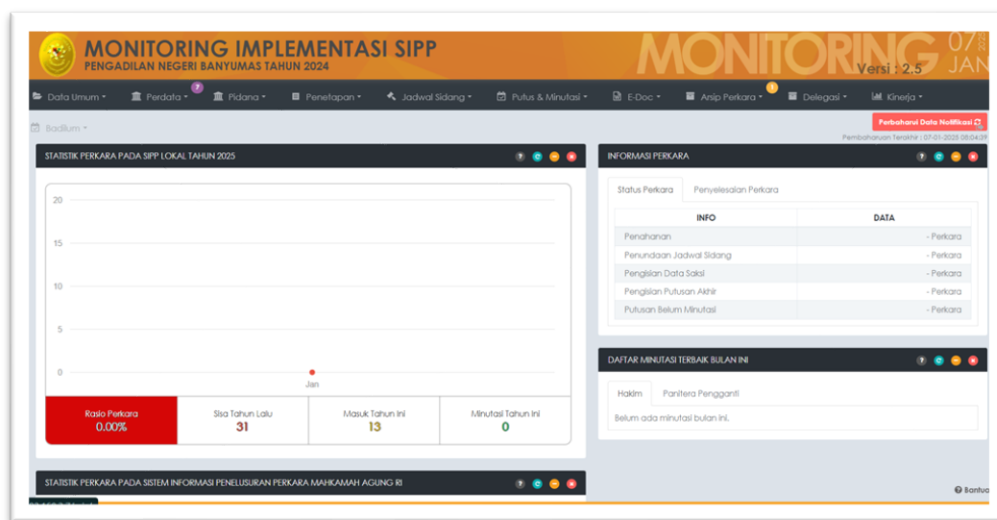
MONITORING IMPLEMENTASI SIPP
PENGADILAN NEGERI BANYUMAS TAHUN 2024

MONITORING Versi : 2.5 07 JAN

Data Umum ▾ Perdata ▾ 7 Pidana ▾ Penetapan ▾ Jadwal Sidang ▾ Putus & Minutasi ▾ E-Doc ▾ Arsip Perkara ▾ Delegasi ▾ Kinerja ▾

Badilum ▾

Perbaharui Data Notifikasi
Pembaharuan Terakhir | 07-01-2025 08:04:39

STATISTIK PERKARA PADA SIPP LOKAL TAHUN 2025

20
15
10
5
0
Jan

| Rasio Perkara | Sisa Tahun Lalu | Masuk Tahun Ini | Minutasi Tahun Ini |
|---|---|---|---|
| 0.00% | 31 | 13 | 0 |

INFORMASI PERKARA

Status Perkara Penyelesaian Perkara

| INFO | DATA |
|---|---|
| Penahanan | - Perkara |
| Penundaan Jadwal Sidang | - Perkara |
| Pengisian Data Saksi | - Perkara |
| Pengisian Putusan Akhir | - Perkara |
| Putusan Belum Minutasi | - Perkara |

DAFTAR MINUTASI TERBAIK BULAN INI

Hakim Panitera Pengganti

Belum ada minutasi bulan ini.

STATISTIK PERKARA PADA SISTEM INFORMASI PENELUSURAN PERKARA MAHKAMAH AGUNG RI

Bantuan